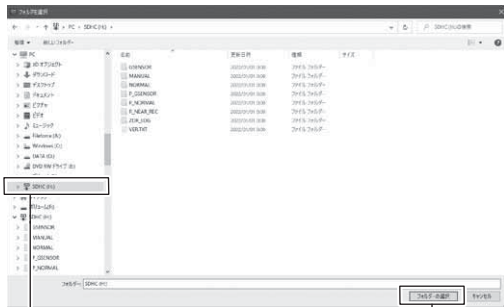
フォルダの選択

← → ↑ > PC > SDHC (H:) >

SDHC (H:)の検索

整理 ▾ 新しいフォルダー

PC
3D オブジェクト
ダウンロード
デスクトップ
ドキュメント
ピクチャ
ビデオ
ミュージック
Fileserve (A:)
Windows (C:)
DATA (D:)
DVD RW ドライブ (E:)
SDHC (H:)
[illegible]
ボリューム (I:)
SDHC (H:)
GSENSOR
MANUAL
NORMAL
P_GSENSOR
P_NORMAL

| 名前 | 更新日時 | 種類 | サイズ |
|---|---|---|---|
| GSENSOR | 2022/01/01 0:00 | ファイル フォルダー | |
| MANUAL | 2022/01/01 0:00 | ファイル フォルダー | |
| NORMAL | 2022/01/01 0:00 | ファイル フォルダー | |
| P_GSENSOR | 2022/01/01 0:00 | ファイル フォルダー | |
| P_NORMAL | 2022/01/01 0:00 | ファイル フォルダー | |
| P_NEAR_REC | 2022/01/01 0:00 | ファイル フォルダー | |
| ZDR_LOG | 2022/01/01 0:00 | ファイル フォルダー | |
| VER.TXT | 2022/01/01 0:00 | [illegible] | |

フォルダー: SDHC (H:)

フォルダーの選択 キャンセル